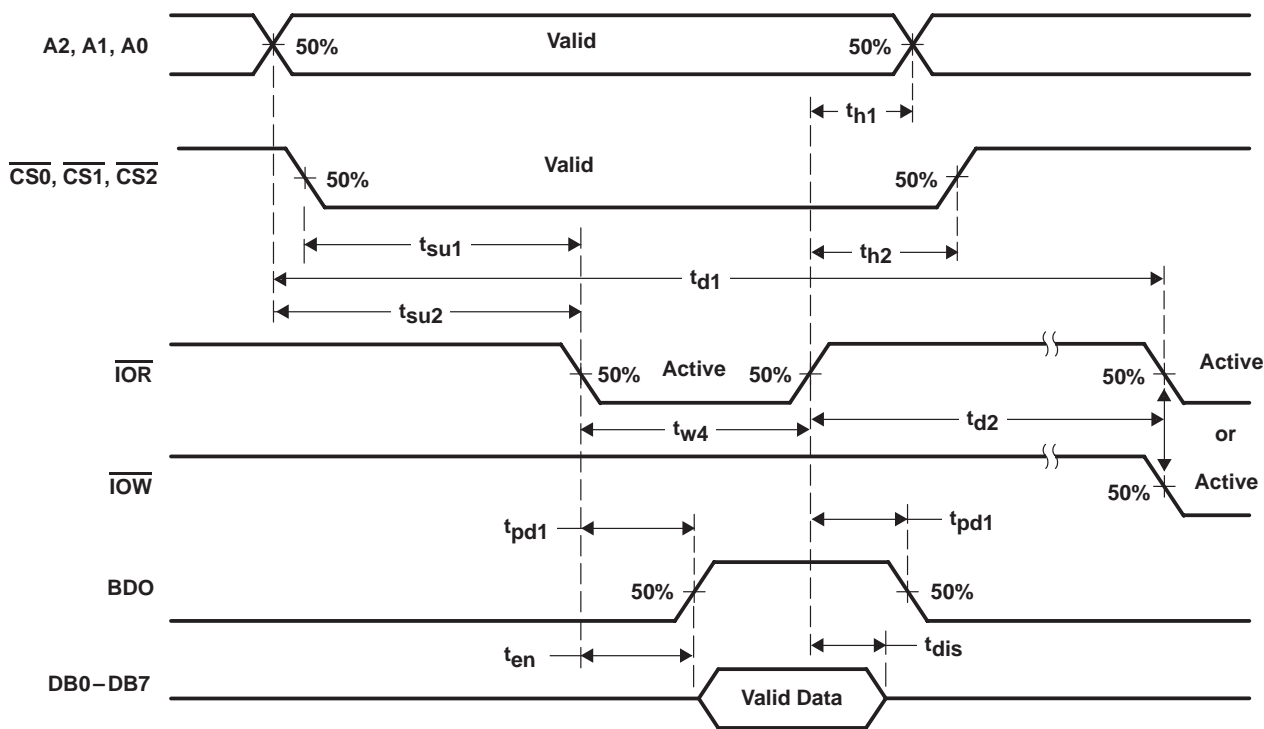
A2, A1, A0

50%

Valid

50%

$t_{h1}$

$\overline{CS0}$, $\overline{CS1}$, $\overline{CS2}$

50%

Valid

50%

$t_{su1}$

$t_{h2}$

$t_{d1}$

$t_{su2}$

$\overline{IOR}$

50%

Active

50%

50%

Active

$t_{w4}$

$t_{d2}$

or

$\overline{IOW}$

50%

Active

$t_{pd1}$

$t_{pd1}$

BDO

50%

50%

$t_{en}$

$t_{dis}$

DB0−DB7

Valid Data